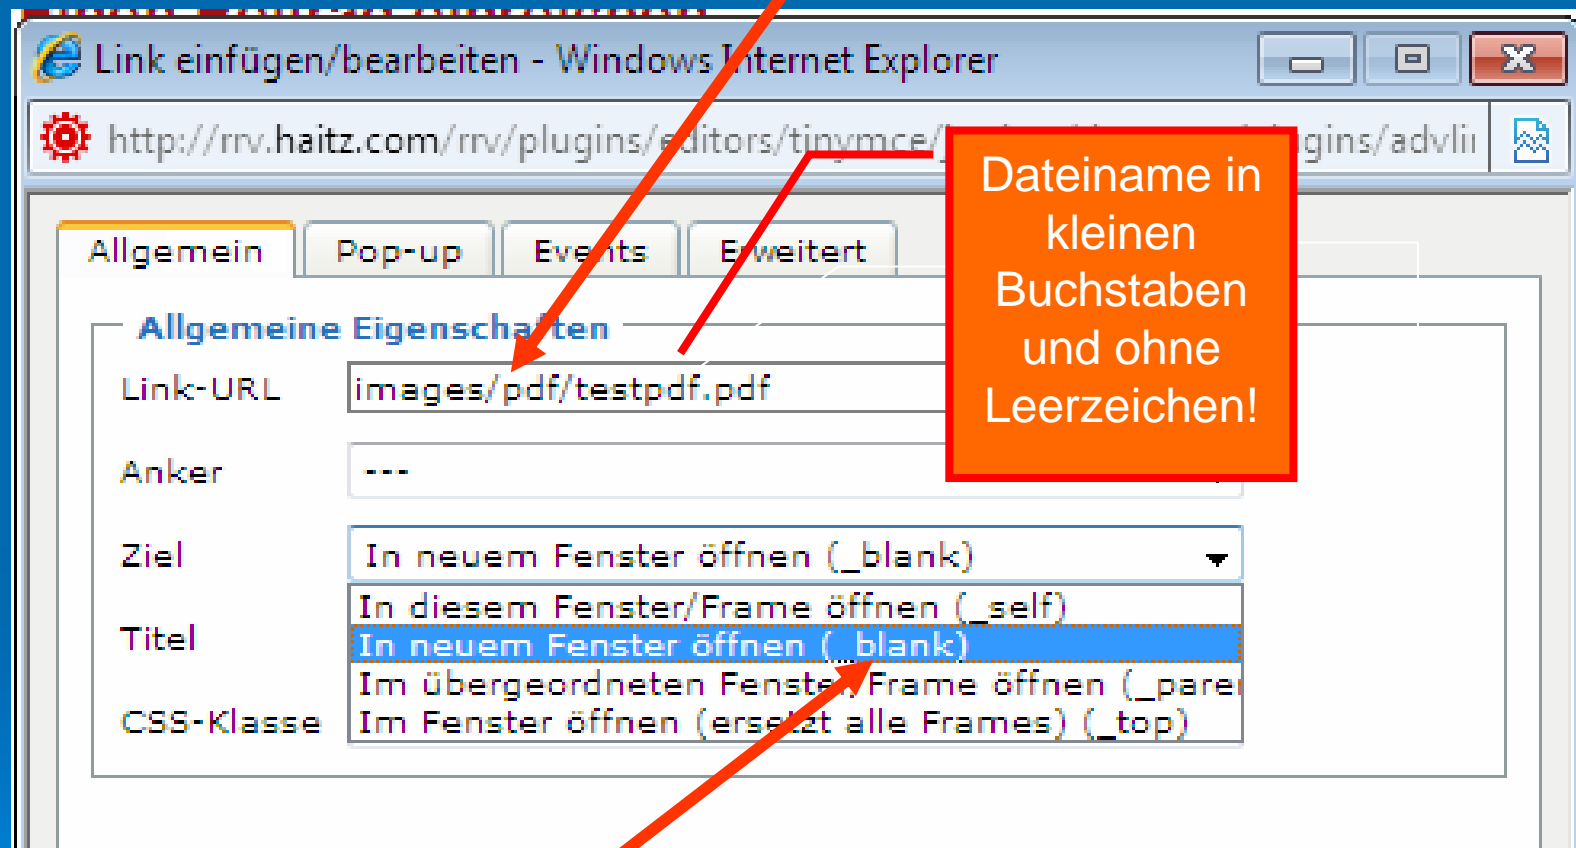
Link einfügen/bearbeiten - Windows Internet Explorer

http://rrv.haitz.com/rrv/plugins/editors/tinymce/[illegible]gins/advli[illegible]

Dateiname in kleinen Buchstaben und ohne Leerzeichen!

Allgemein | Pop-up | Events | Erweitert

Allgemeine Eigenschaften

Link-URL images/pdf/testpdf.pdf

Anker ---

Ziel In neuem Fenster öffnen (_blank)

In diesem Fenster/Frame öffnen (_self)
In neuem Fenster öffnen (_blank)
Im übergeordneten Fenster/Frame öffnen (_pare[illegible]
Im Fenster öffnen (ersetzt alle Frames) (_top)

Titel

CSS-Klasse